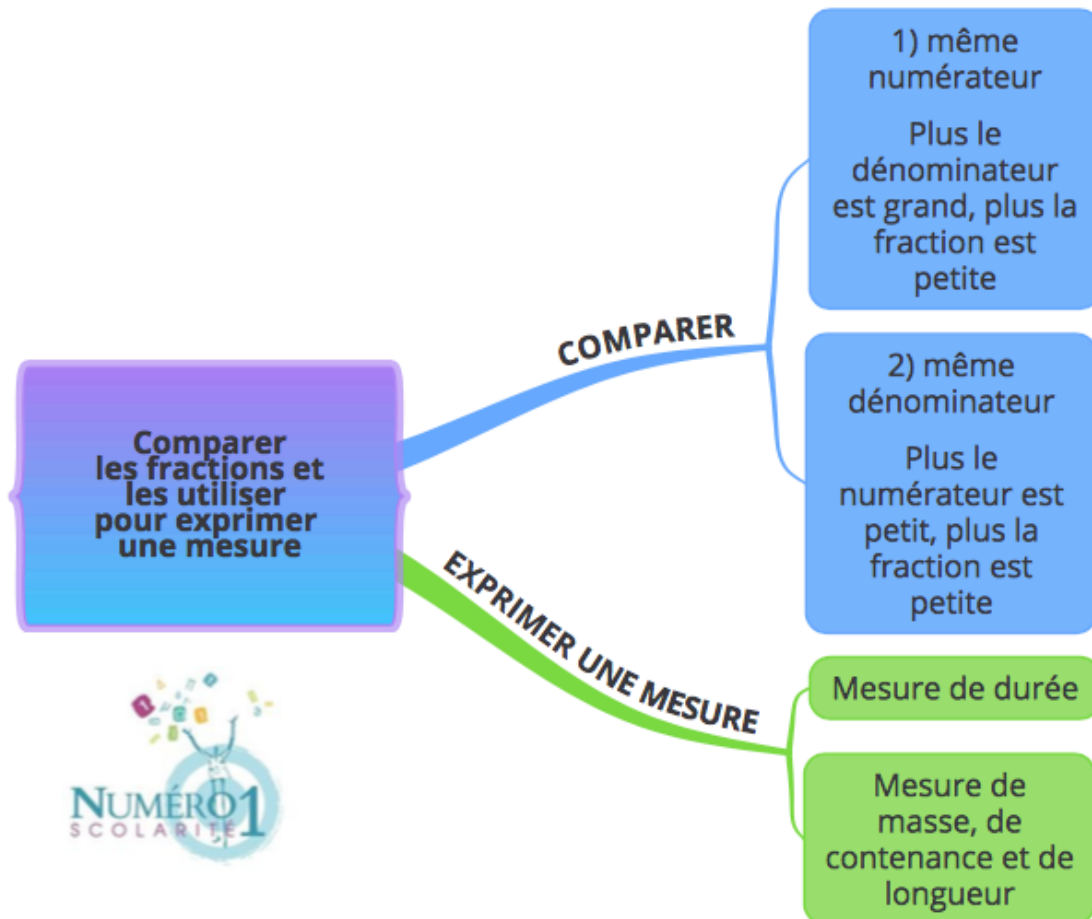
Comparer les fractions et les utiliser pour exprimer une mesure

COMPARER

1) même numérateur

Plus le dénominateur est grand, plus la fraction est petite

2) même dénominateur

Plus le numérateur est petit, plus la fraction est petite

EXPRIMER UNE MESURE

Mesure de durée

Mesure de masse, de contenance et de longueur

NUMÉRO 1
SCOLARITÉ